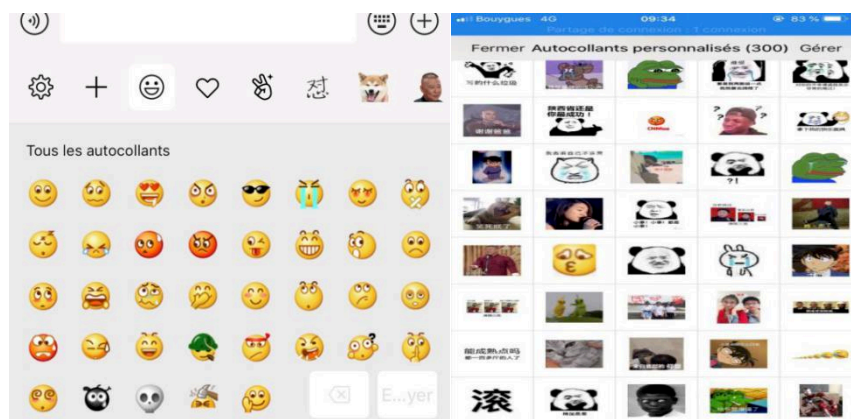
Tous les autocollants

E..yer

Bouygues 4G 09:34 83 %
Partage de connexion : 1 connexion
Fermer Autocollants personnalisés (300) Gérer

写的什么垃圾
谢谢爸爸
我也是这么想的
你要说什么
想要学会这一招
滚